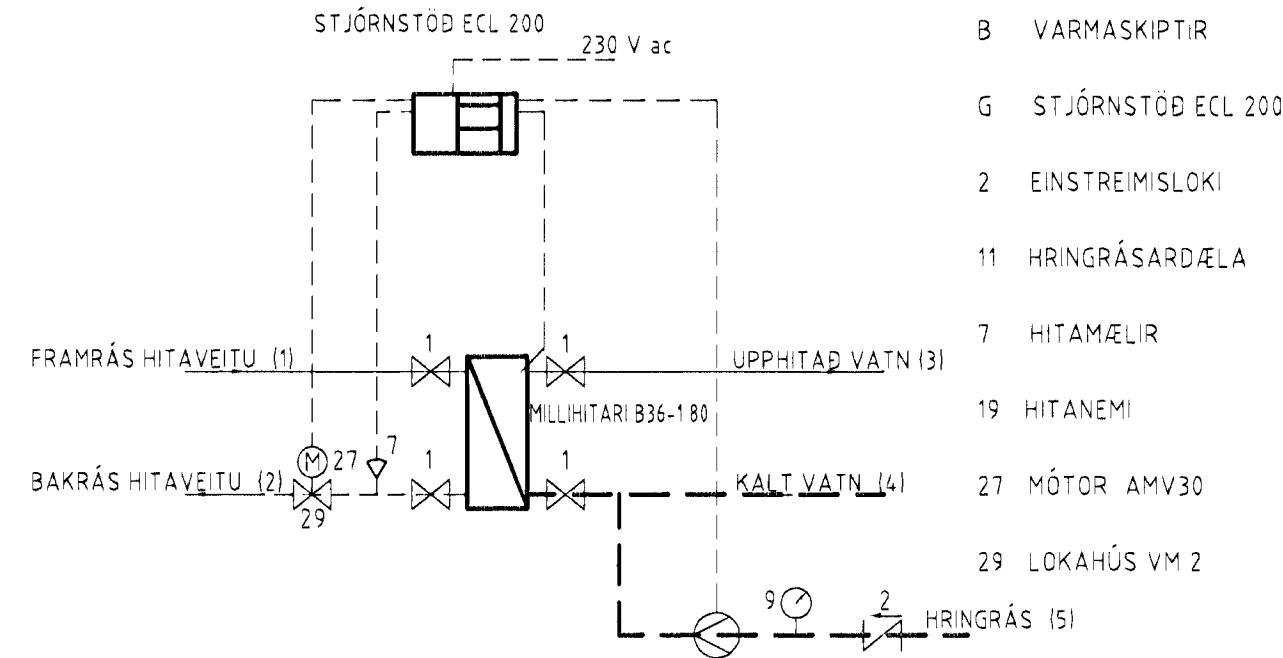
STJÓRNSTÖÐ ECL 200

230 V ac

FRAMRÁS HITAVEITU (1)

1

1

UPPHITAÐ VATN (3)

MILLIHITARI B36-180

M 27

7

BAKRÁS HITAVEITU (2)

29

1

1

KALT VATN (4)

9

2

HRINGRÁS (5)

B VARMASKIPTIR

G STJÓRNSTÖÐ ECL 200

2 EINSTREIMISLOKI

11 HRINGRÁSARDÆLA

7 HITAMÆLIR

19 HITANEMI

27 MÓTOR AMV30

29 LOKAHÚS VM 2